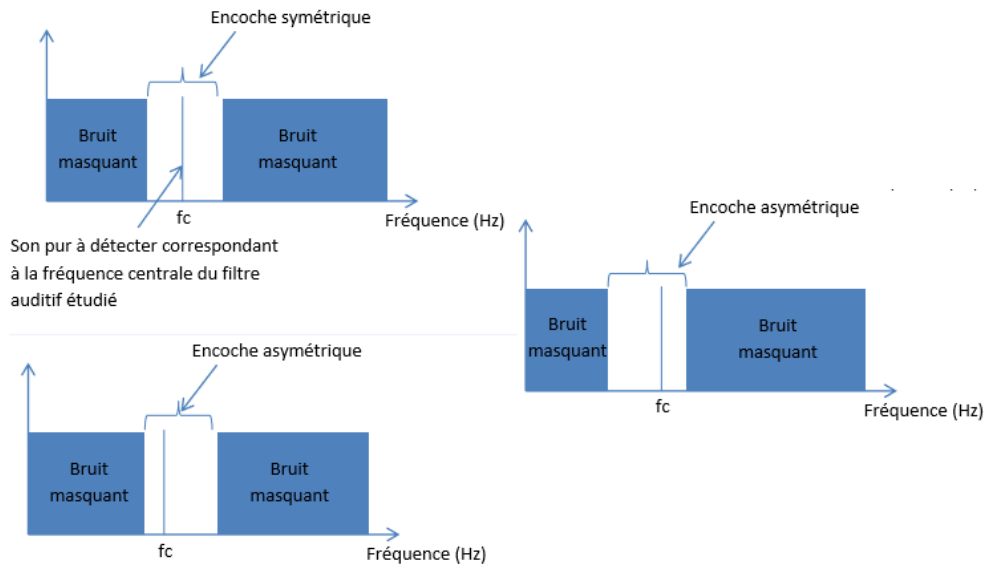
Encoche symétrique

Bruit masquant

Bruit masquant

fc

Fréquence (Hz)

Son pur à détecter correspondant à la fréquence centrale du filtre auditif étudié

Encoche asymétrique

Bruit masquant

Bruit masquant

fc

Fréquence (Hz)

Encoche asymétrique

Bruit masquant

Bruit masquant

fc

Fréquence (Hz)